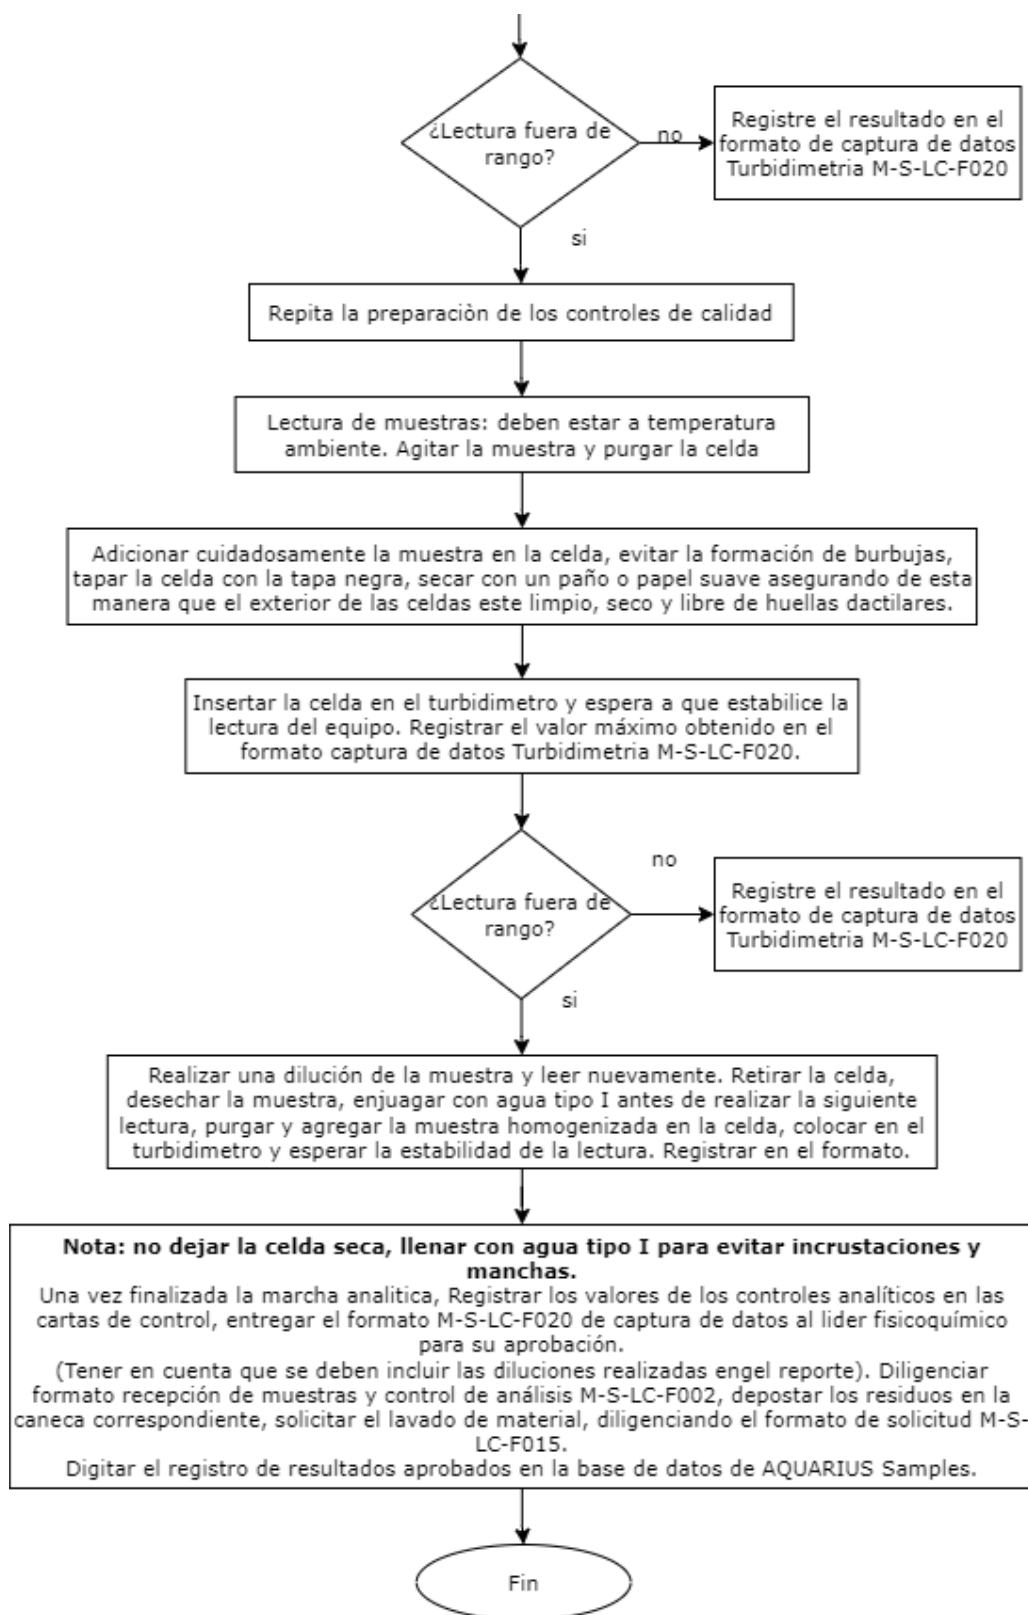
¿Lectura fuera de rango?

no

Registre el resultado en el formato de captura de datos Turbidimetria M-S-LC-F020

si

Repita la preparaciòn de los controles de calidad

Lectura de muestras: deben estar a temperatura ambiente. Agitar la muestra y purgar la celda

Adicionar cuidadosamente la muestra en la celda, evitar la formación de burbujas, tapar la celda con la tapa negra, secar con un paño o papel suave asegurando de esta manera que el exterior de las celdas este limpio, seco y libre de huellas dactilares.

Insertar la celda en el turbidimetro y espera a que estabilice la lectura del equipo. Registrar el valor máximo obtenido en el formato captura de datos Turbidimetria M-S-LC-F020.

no

¿Lectura fuera de rango?

Registre el resultado en el formato de captura de datos Turbidimetria M-S-LC-F020

si

Realizar una dilución de la muestra y leer nuevamente. Retirar la celda, desechar la muestra, enjuagar con agua tipo I antes de realizar la siguiente lectura, purgar y agregar la muestra homogenizada en la celda, colocar en el turbidimetro y esperar la estabilidad de la lectura. Registrar en el formato.

**Nota: no dejar la celda seca, llenar con agua tipo I para evitar incrustaciones y manchas.**
Una vez finalizada la marcha analitica, Registrar los valores de los controles analíticos en las cartas de control, entregar el formato M-S-LC-F020 de captura de datos al lider fisicoquímico para su aprobación.
(Tener en cuenta que se deben incluir las diluciones realizadas engel reporte). Diligenciar formato recepción de muestras y control de análisis M-S-LC-F002, depostar los residuos en la caneca correspondiente, solicitar el lavado de material, diligenciando el formato de solicitud M-S-LC-F015.
Digitar el registro de resultados aprobados en la base de datos de AQUARIUS Samples.

Fin